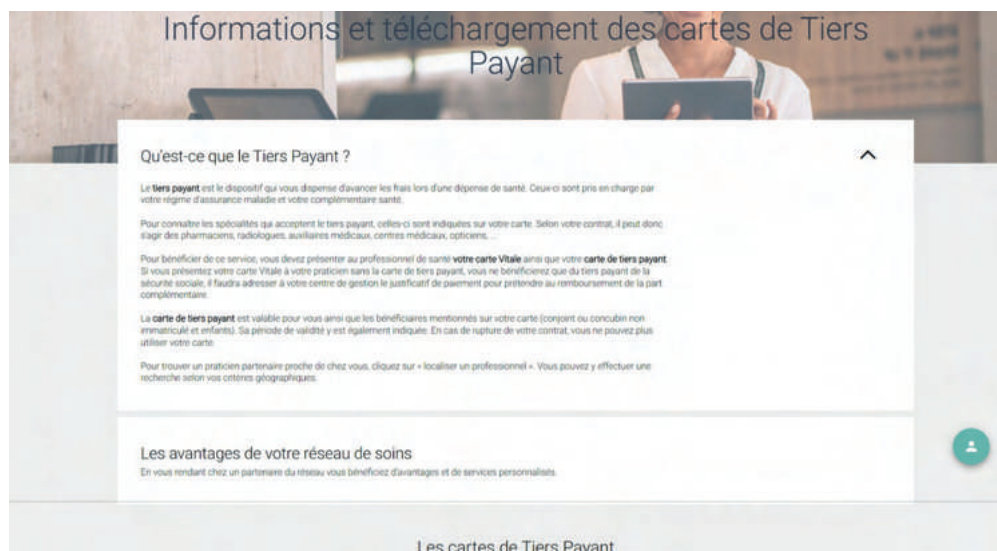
Informations et téléchargement des cartes de Tiers Payant

Qu'est-ce que le Tiers Payant ?

Le tiers payant est le dispositif qui vous dispense d'avancer les frais lors d'une dépense de santé. Ceux-ci sont pris en charge par votre régime d'assurance maladie et votre complémentaire santé.

Pour connaître les spécialités qui acceptent le tiers payant, celles-ci sont indiquées sur votre carte. Selon votre contrat, il peut donc s'agir des pharmacies, radiologues, auxiliaires médicaux, centres médicaux, opticiens, ...

Pour bénéficier de ce service, vous devez présenter au professionnel de santé votre carte Vitale ainsi que votre carte de tiers payant. Si vous présentez votre carte Vitale à votre praticien sans la carte de tiers payant, vous ne bénéficierez que du tiers payant de la sécurité sociale, il faudra adresser à votre centre de gestion le justificatif de paiement pour prétendre au remboursement de la part complémentaire.

La carte de tiers payant est valable pour vous ainsi que les bénéficiaires mentionnés sur votre carte (conjoint ou concubin non immatriculé et enfants). Sa période de validité y est également indiquée. En cas de rupture de votre contrat, vous ne pouvez plus utiliser votre carte.

Pour trouver un praticien partenaire proche de chez vous, cliquez sur « localiser un professionnel ». Vous pouvez y effectuer une recherche selon vos critères géographiques.

Les avantages de votre réseau de soins

En vous rendant chez un partenaire du réseau vous bénéficiez d'avantages et de services personnalisés.

Les cartes de Tiers Payant